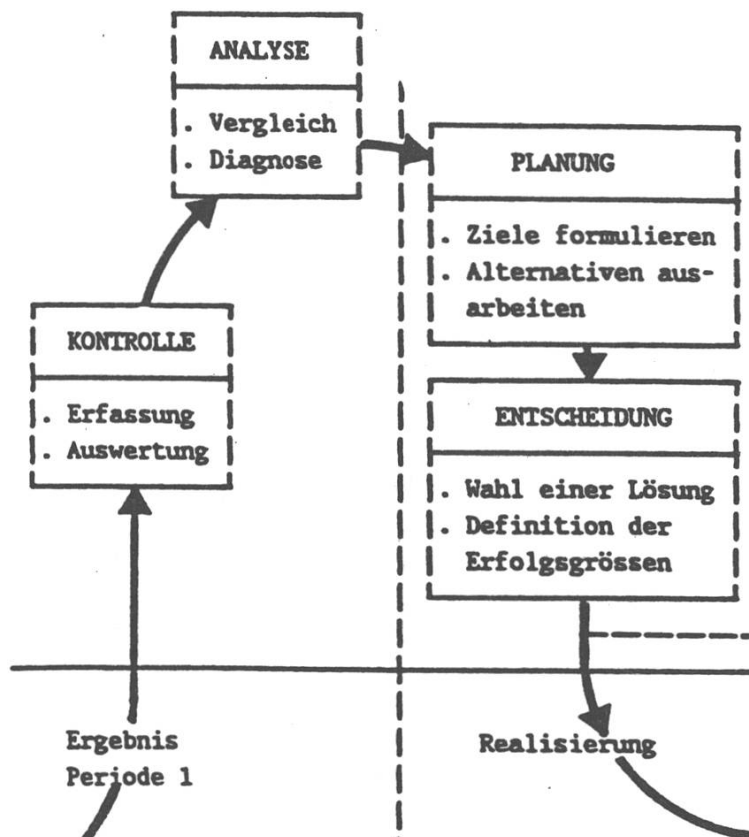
ANALYSE

. Vergleich
. Diagnose

PLANUNG

. Ziele formulieren
. Alternativen ausarbeiten

KONTROLLE

. Erfassung
. Auswertung

ENTSCHEIDUNG

. Wahl einer Lösung
. Definition der Erfolgsgrössen

Ergebnis
Periode 1

Realisierung